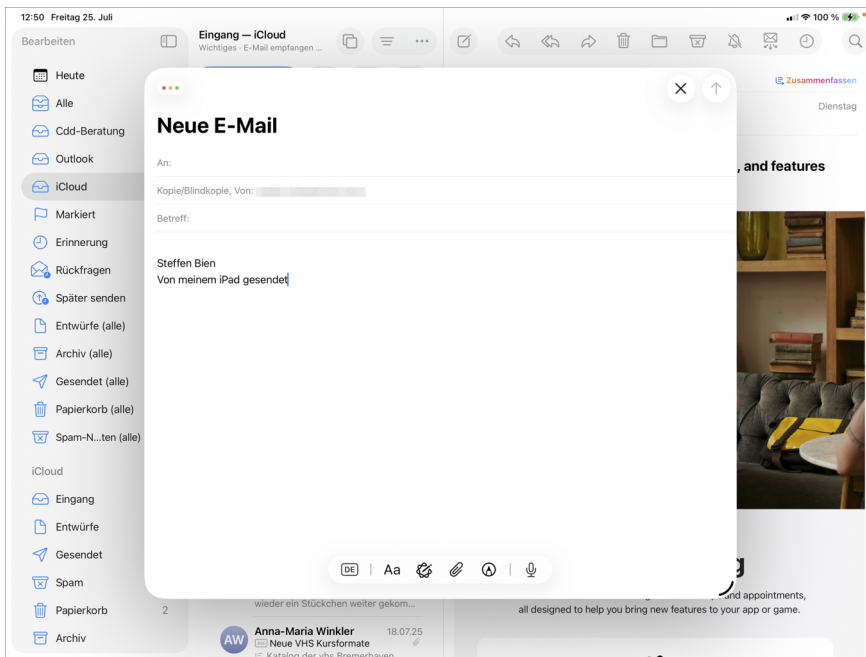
12:50 Freitag 25. Juli

100 %

Bearbeiten

Heute
Alle
Cdd-Beratung
Outlook
iCloud
Markiert
Erinnerung
Rückfragen
Später senden
Entwürfe (alle)
Archiv (alle)
Gesendet (alle)
Papierkorb (alle)
Spam-N...ten (alle)

iCloud
Eingang
Entwürfe
Gesendet
Spam
Papierkorb 2
Archiv

Eingang — iCloud
Wichtiges · E-Mail empfangen ...

wieder ein Stückchen weiter gekom...

AW Anna-Maria Winkler 18.07.25
Neue VHS Kursformate
Katalog der vhs Bremerhaven

Zusammenfassen
Dienstag

, and features

and appointments,
all designed to help you bring new features to your app or game.

Neue E-Mail

An:

Kopie/Blindkopie, Von: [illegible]

Betreff:

Steffen Bien
Von meinem iPad gesendet

DE | Aa